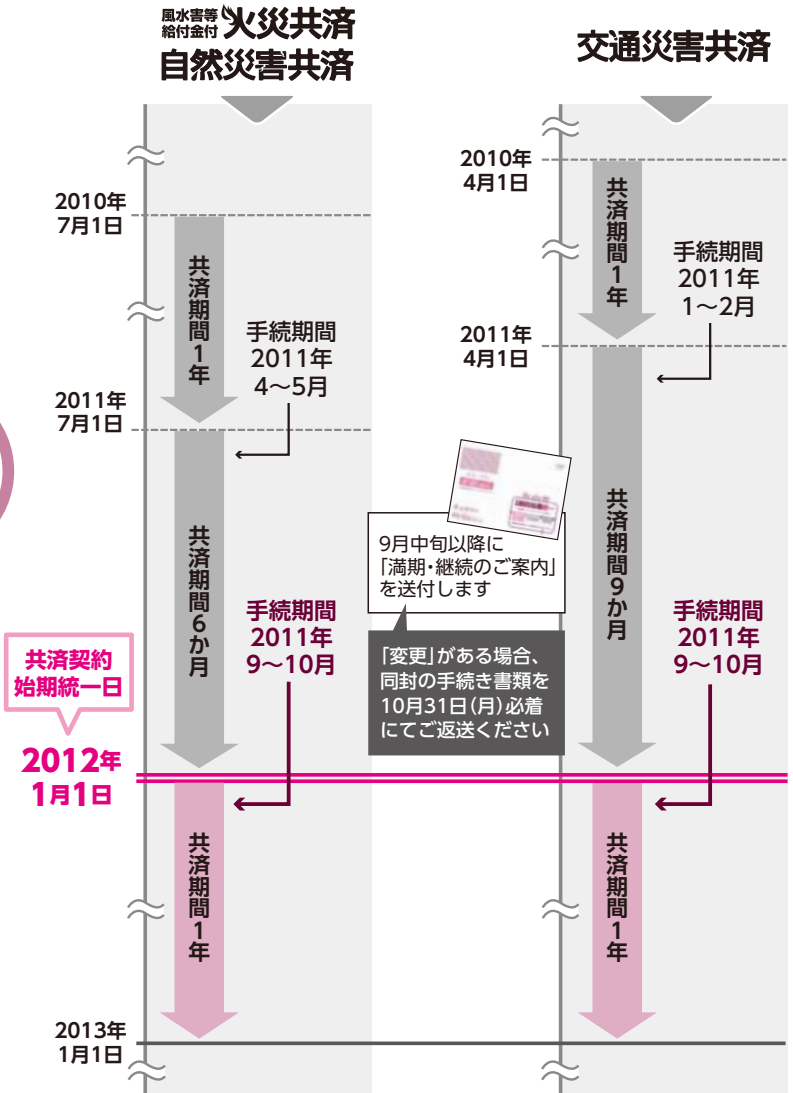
風水害等給付金付 火災共済
自然災害共済

交通災害共済

2010年
7月1日

共済期間1年

手続期間
2011年
4～5月

2011年
7月1日

共済期間6か月

手続期間
2011年
9～10月

2010年
4月1日

共済期間1年

手続期間
2011年
1～2月

2011年
4月1日

9月中旬以降に「満期・継続のご案内」を送付します

「変更」がある場合、同封の手続き書類を10月31日(月)必着にてご返送ください

共済期間9か月

手続期間
2011年
9～10月

共済契約始期統一日

2012年
1月1日

共済期間1年

共済期間1年

2013年
1月1日